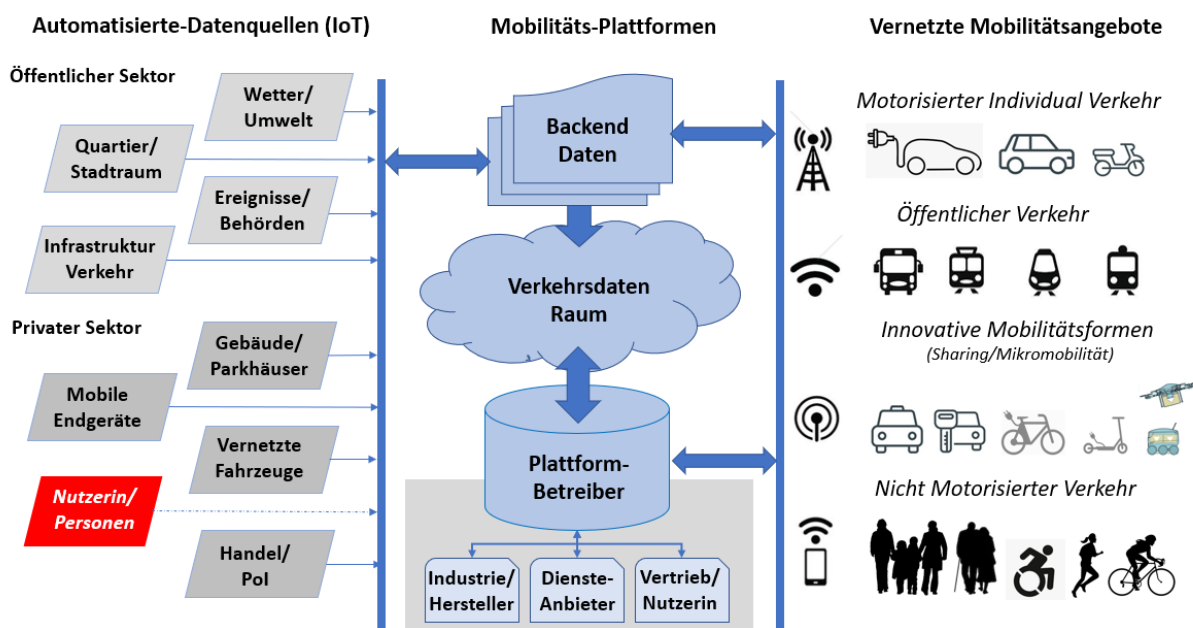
Automatisierte-Datenquellen (IoT)

Öffentlicher Sektor

Wetter/ Umwelt

Quartier/ Stadtraum

Ereignisse/ Behörden

Infrastruktur Verkehr

Privater Sektor

Gebäude/ Parkhäuser

Mobile Endgeräte

Vernetzte Fahrzeuge

Nutzerin/ Personen

Handel/ PoI

Mobilitäts-Plattformen

Backend Daten

Verkehrsdaten Raum

Plattform-Betreiber

Industrie/ Hersteller

Dienste-Anbieter

Vertrieb/ Nutzerin

Vernetzte Mobilitätsangebote

Motorisierter Individual Verkehr

Öffentlicher Verkehr

Innovative Mobilitätsformen

(Sharing/Mikromobilität)

Nicht Motorisierter Verkehr